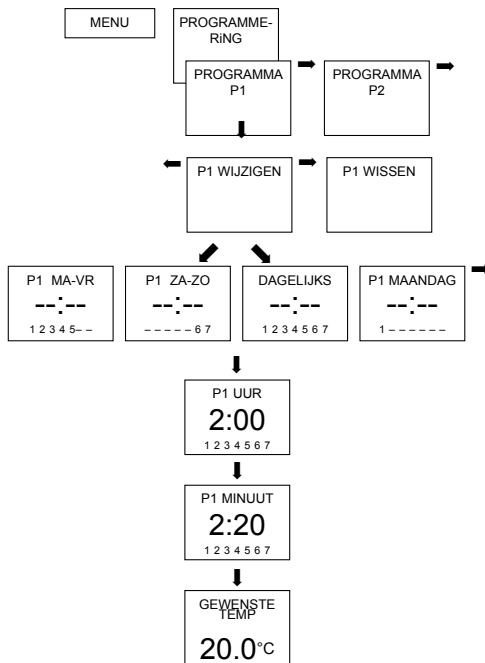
MENU

PROGRAMMERiNG

PROGRAMMA P1

PROGRAMMA P2

P1 WIJZIGEN

P1 WISSEN

P1 MA-VR
--:--
1 2 3 4 5– –

P1 ZA-ZO
--:--
– – – – – 6 7

DAGELIJKS
--:--
1 2 3 4 5 6 7

P1 MAANDAG
--:--
1 – – – – – –

P1 UUR
2:00
1 2 3 4 5 6 7

P1 MINUUT
2:20
1 2 3 4 5 6 7

GEWENSTE TEMP
20.0°C